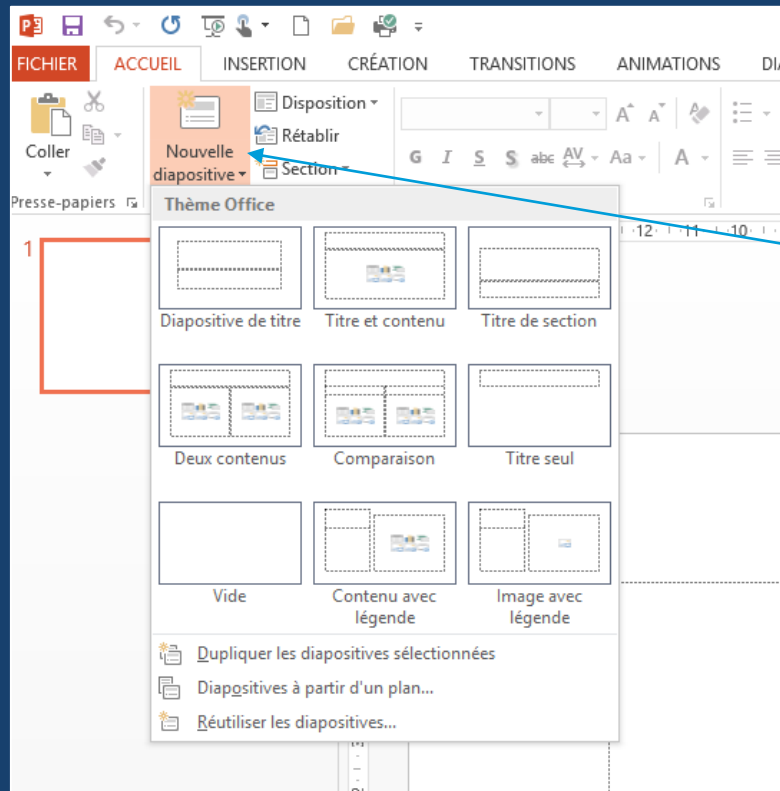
FICHIER ACCUEIL INSERTION CRÉATION TRANSITIONS ANIMATIONS DI

Coller

Nouvelle diapositive

Disposition

Rétablir

Section

G I S S abc AV Aa A

Presse-papiers

Thème Office

1

12 11 10

Diapositive de titre

Titre et contenu

Titre de section

Deux contenus

Comparaison

Titre seul

Vide

Contenu avec légende

Image avec légende

Dupliquer les diapositives sélectionnées

Diapositives à partir d'un plan...

Réutiliser les diapositives...